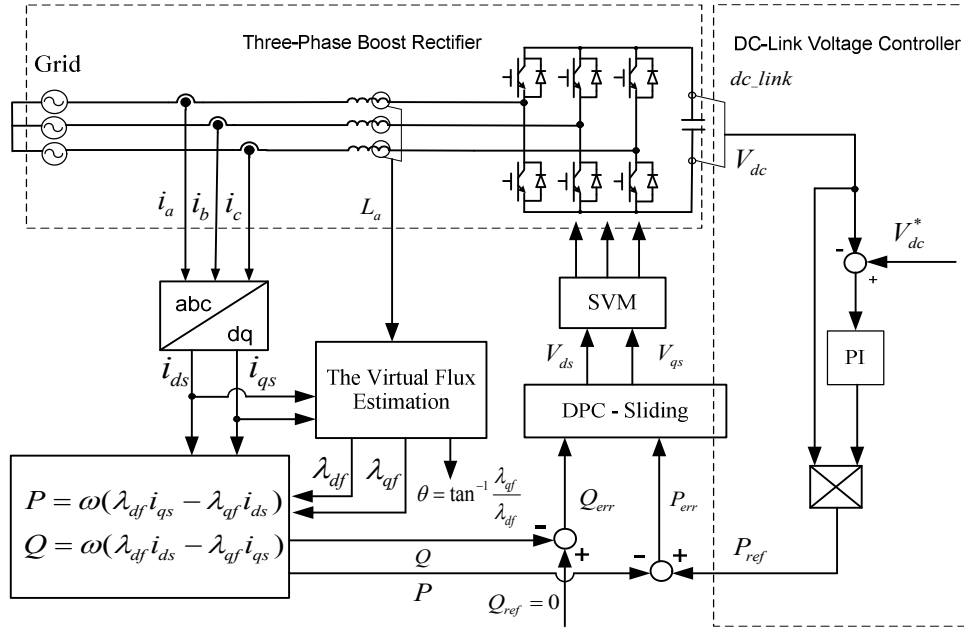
Three-Phase Boost Rectifier

DC-Link Voltage Controller

Grid

$dc\_link$

$V_{dc}$

$i_a$ $i_b$ $i_c$

$L_a$

$V_{dc}^*$

-

+

abc

dq

SVM

PI

$i_{ds}$ $i_{qs}$

The Virtual Flux Estimation

$V_{ds}$ $V_{qs}$

DPC - Sliding

$\lambda_{df}$ $\lambda_{qf}$

$\theta = \tan^{-1}\frac{\lambda_{qf}}{\lambda_{df}}$

$P = \omega(\lambda_{df} i_{qs} - \lambda_{qf} i_{ds})$

$Q = \omega(\lambda_{df} i_{ds} - \lambda_{qf} i_{qs})$

$Q_{err}$

$P_{err}$

-

+

-

+

$Q$

$P$

$P_{ref}$

$Q_{ref} = 0$